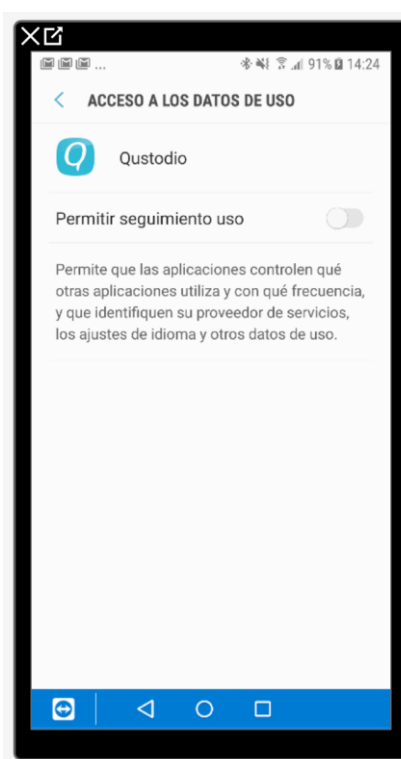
91% 14:24

ACCESO A LOS DATOS DE USO

Qustodio

Permitir seguimiento uso

Permite que las aplicaciones controlen qué otras aplicaciones utiliza y con qué frecuencia, y que identifiquen su proveedor de servicios, los ajustes de idioma y otros datos de uso.